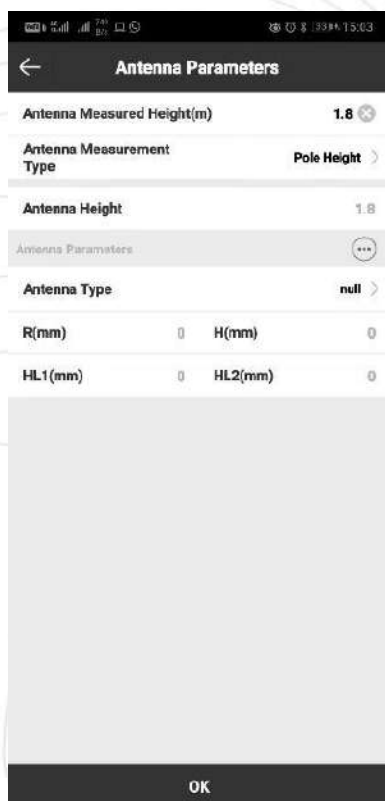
15:03

Antenna Parameters

Antenna Measured Height(m) 1.8

Antenna Measurement Type Pole Height

Antenna Height 1.8

Antenna Parameters

Antenna Type null

| R(mm) | 0 | H(mm) | 0 |
|---|---|---|---|
| HL1(mm) | 0 | HL2(mm) | 0 |

OK